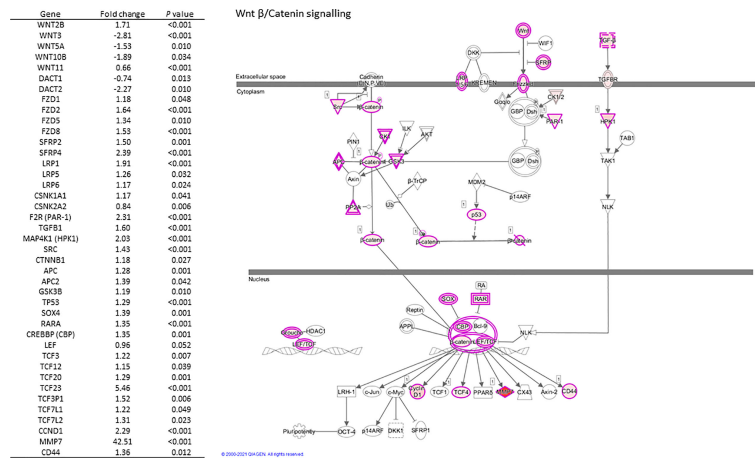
| Gene | Fold change | P value |
|---|---|---|
| WNT2B | 1.71 | <0.001 |
| WNT3 | -2.81 | <0.001 |
| WNT5A | -1.53 | 0.010 |
| WNT10B | -1.89 | 0.034 |
| WNT11 | 0.66 | <0.001 |
| DACT1 | -0.74 | 0.013 |
| DACT2 | -2.27 | 0.010 |
| FZD1 | 1.18 | 0.048 |
| FZD2 | 1.64 | <0.001 |
| FZD5 | 1.34 | 0.010 |
| FZD8 | 1.53 | <0.001 |
| SFRP2 | 1.50 | 0.001 |
| SFRP4 | 2.39 | <0.001 |
| LRP1 | 1.91 | <0.001 |
| LRP5 | 1.26 | 0.032 |
| LRP6 | 1.17 | 0.024 |
| CSNK1A1 | 1.17 | 0.041 |
| CSNK2A2 | 0.84 | 0.006 |
| F2R (PAR-1) | 2.31 | <0.001 |
| TGFB1 | 1.60 | <0.001 |
| MAP4K1 (HPK1) | 2.03 | <0.001 |
| SRC | 1.43 | <0.001 |
| CTNNB1 | 1.18 | 0.027 |
| APC | 1.28 | 0.001 |
| APC2 | 1.39 | 0.042 |
| GSK3B | 1.19 | 0.010 |
| TP53 | 1.29 | <0.001 |
| SOX4 | 1.39 | 0.001 |
| RARA | 1.35 | <0.001 |
| CREBBP (CBP) | 1.35 | 0.001 |
| LEF | 0.96 | 0.052 |
| TCF3 | 1.22 | 0.007 |
| TCF12 | 1.15 | 0.039 |
| TCF20 | 1.29 | 0.001 |
| TCF23 | 5.46 | <0.001 |
| TCF3P1 | 1.56 | 0.010 |
| TCF7L1 | 1.22 | 0.049 |
| TCF7L2 | 1.31 | 0.023 |
| CCND1 | 2.29 | <0.001 |
| MMP7 | 42.51 | <0.001 |
| CD44 | 1.36 | 0.012 |

Wnt β/Catenin signalling

Wnt WIF1 DKK SFRP TGF-β
Extracellular space
Cadherin
Cytoplasm
KREMEN LRP Frizzled CK1/2 TGFBR
β-catenin PIN1 ILK AKT Gαo/q GBP Dsh PAR1 HPK1 TAB1
APC GSK3 Axin GBP Dsh TAK1
β-TrCP MDM2
PP2A Ub β14ARF
p53 NLK
β-catenin β-catenin β-catenin
Nucleus
RA
SOX RAR
Reptin
APPL CBP Bcl-9
Groucho HDAC1 β-catenin LEF/TCF NLK
LEF/TCF
LRH-1 c-Jun c-Myc Cyclin D1 TCF1 TCF4 PPARδ MMP7 CX43 Axin-2 CD44
Pluripotency OCT-4 β14ARF DKK1 SFRP1

© 2000-2021 QIAGEN. All rights reserved.